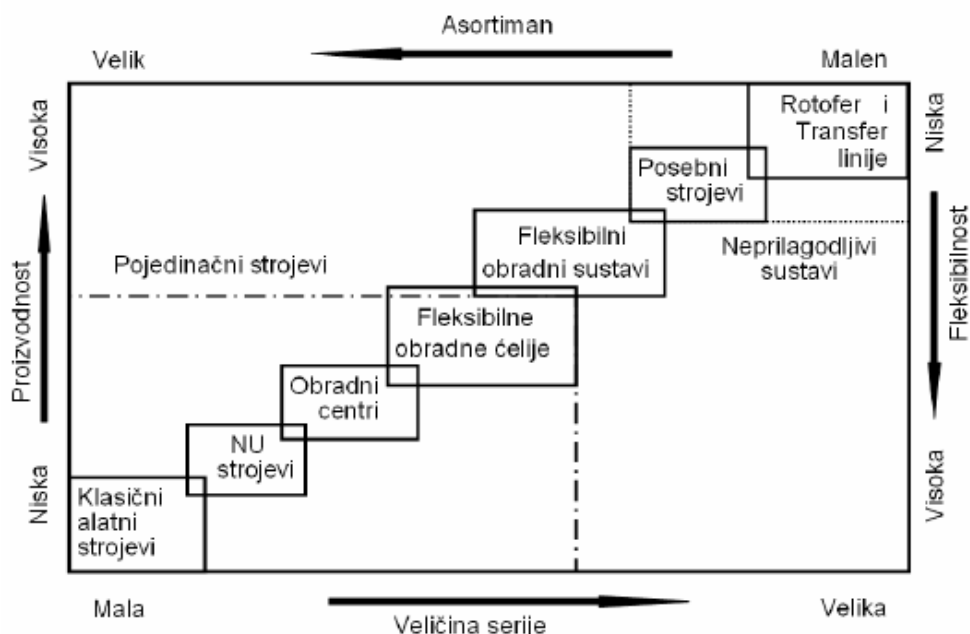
Asortiman

Velik

Malen

Visoka

Proizvodnost

Niska

Niska

Fleksibilnost

Visoka

Rotofer i Transfer linije

Posebni strojevi

Neprilagodljivi sustavi

Fleksibilni obradni sustavi

Pojedinačni strojevi

Fleksibilne obradne ćelije

Obradni centri

NU strojevi

Klasični alatni strojevi

Mala

Velika

Veličina serije